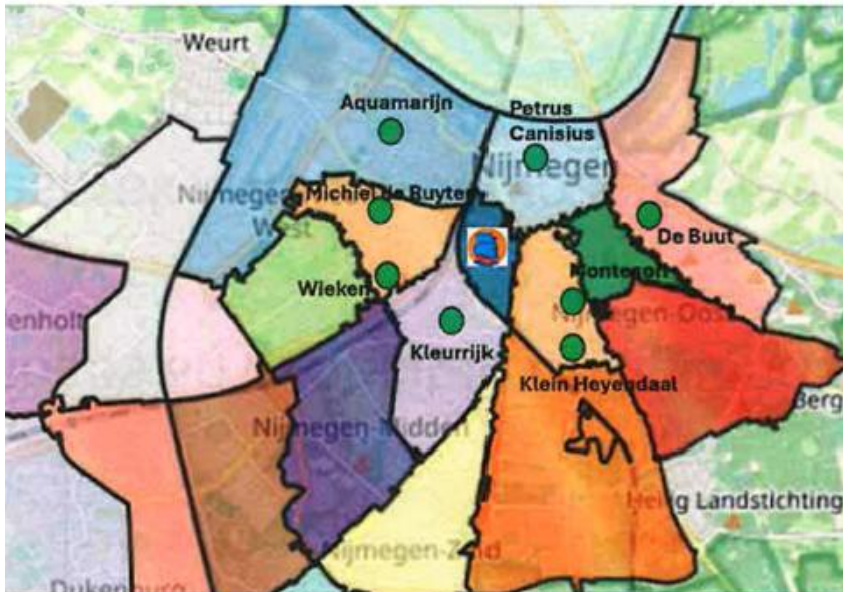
Weurt

Aquamarijn

Petrus Canisius

Nijmegen

Michiel de Ruyter

Nijmegen West

De Buut

Montessori

Wieken

enholt

Kleurrijk

Nijmegen-Oost

Klein Heyendaal

Berg

Nijmegen-Midden

Heilig Landstichting

Nijmegen-Zuid

Dukenburg